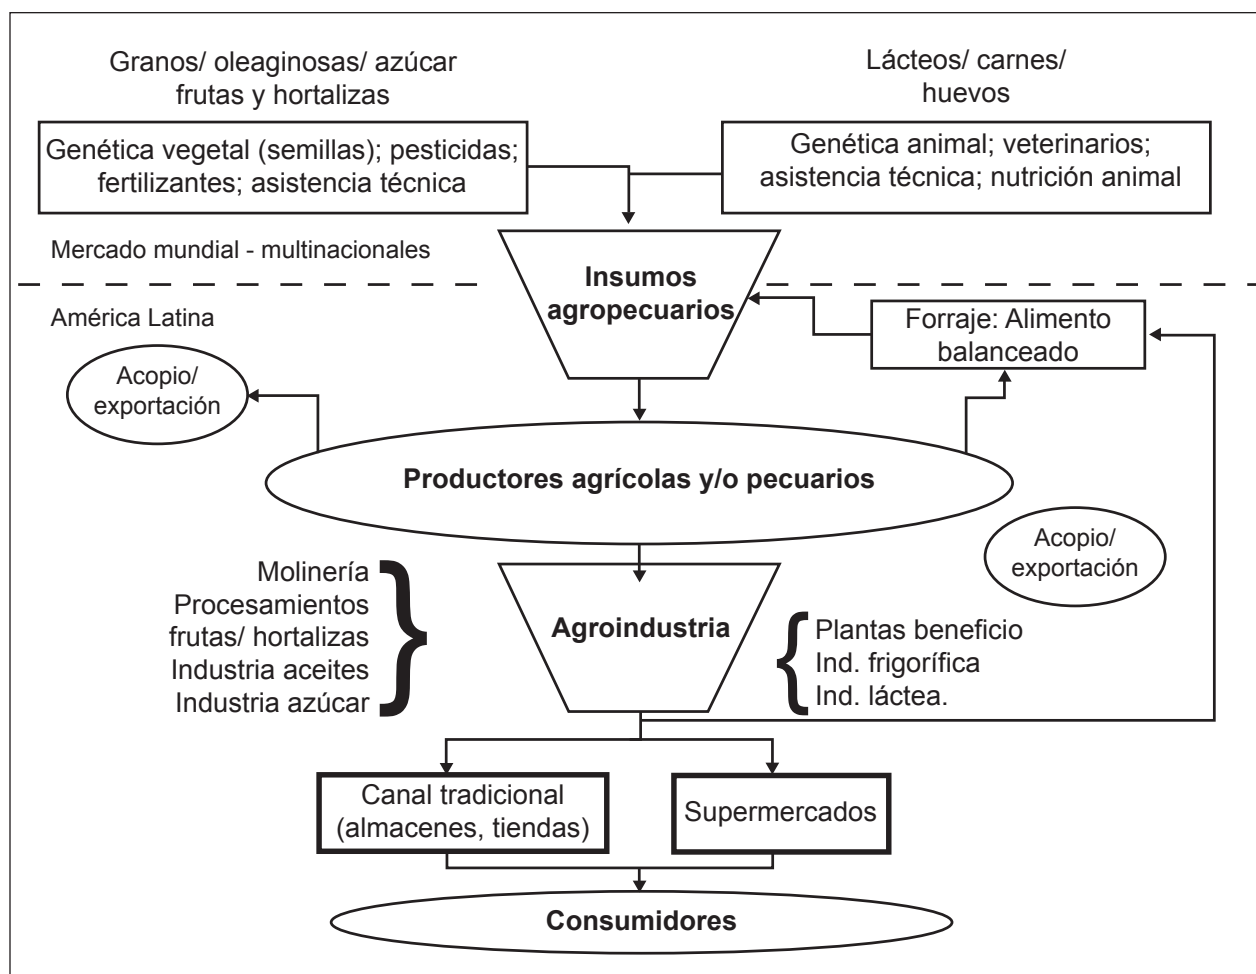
Granos/ oleaginosas/ azúcar frutas y hortalizas

Lácteos/ carnes/ huevos

Genética vegetal (semillas); pesticidas; fertilizantes; asistencia técnica

Genética animal; veterinarios; asistencia técnica; nutrición animal

Mercado mundial - multinacionales

Insumos agropecuarios

América Latina

Forraje: Alimento balanceado

Acopio/ exportación

Productores agrícolas y/o pecuarios

Acopio/ exportación

Molinería
Procesamientos frutas/ hortalizas
Industria aceites
Industria azúcar

Agroindustria

Plantas beneficio
Ind. frigorífica
Ind. láctea.

Canal tradicional (almacenes, tiendas)

Supermercados

Consumidores